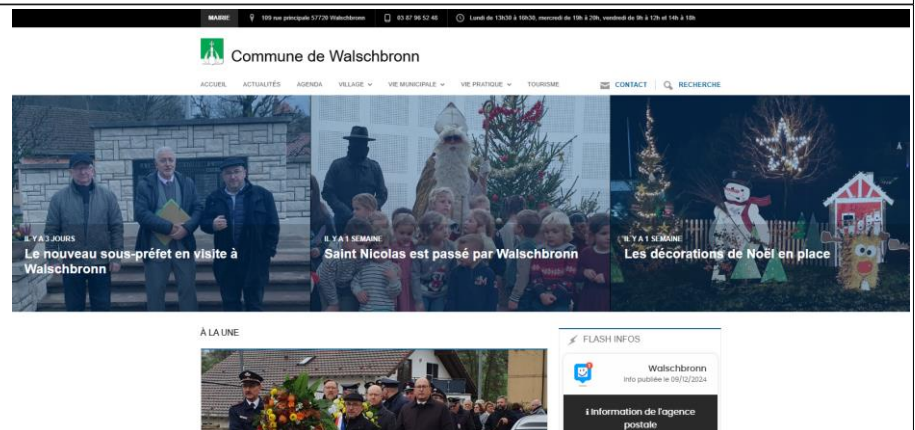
MAIRIE 109 rue principale 57720 Walschbronn 03 87 96 52 48 Lundi de 13h30 à 16h30, mercredi de 19h à 20h, vendredi de 9h à 12h et 14h à 18h

Commune de Walschbronn

ACCUEIL ACTUALITÉS AGENDA VILLAGE VIE MUNICIPALE VIE PRATIQUE TOURISME CONTACT RECHERCHE

IL Y A 3 JOURS
Le nouveau sous-préfet en visite à Walschbronn

IL Y A 1 SEMAINE
Saint Nicolas est passé par Walschbronn

IL Y A 1 SEMAINE
Les décorations de Noël en place

À LA UNE

FLASH INFOS

Walschbronn
Info publiée le 09/12/2024

Information de l'agence postale